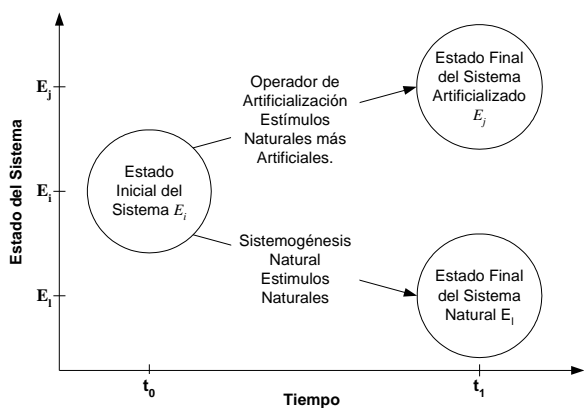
Estado del Sistema

$\mathbf{E_j}$

$\mathbf{E_i}$

$\mathbf{E_l}$

Operador de Artificialización Estímulos Naturales más Artificiales.

Estado Final del Sistema Artificializado $E_j$

Estado Inicial del Sistema $E_i$

Sistemogénesis Natural Estimulos Naturales

Estado Final del Sistema Natural $E_l$

$\mathbf{t_0}$

Tiempo

$\mathbf{t_1}$